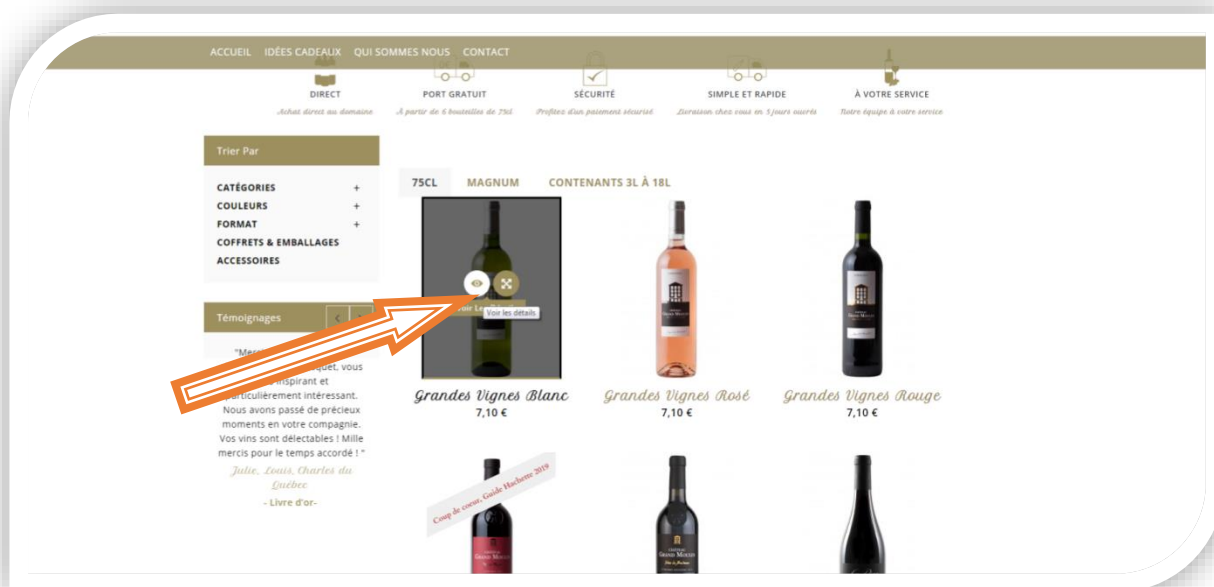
ACCUEIL IDÉES CADEAUX QUI SOMMES NOUS CONTACT

DIRECT
Achat direct au domaine

PORT GRATUIT
À partir de 6 bouteilles de 75cl

SÉCURITÉ
Profitez d'un paiement sécurisé

SIMPLE ET RAPIDE
Livraison chez vous en 5 jours ouvrés

À VOTRE SERVICE
Notre équipe à votre service

Trier Par

CATÉGORIES +
COULEURS +
FORMAT +
COFFRETS & EMBALLAGES
ACCESSOIRES

Témoignages

"Merc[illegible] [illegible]quet, vous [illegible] inspirant et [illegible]articulièrement intéressant. Nous avons passé de précieux moments en votre compagnie. Vos vins sont délectables ! Mille mercis pour le temps accordé ! "
Julie, Louis, Charles du Québec
- Livre d'or-

75CL MAGNUM CONTENANTS 3L À 18L

Voir les détails

Grandes Vignes Blanc
7,10 €

Grandes Vignes Rosé
7,10 €

Grandes Vignes Rouge
7,10 €

Coup de coeur, Guide Hachette 2019